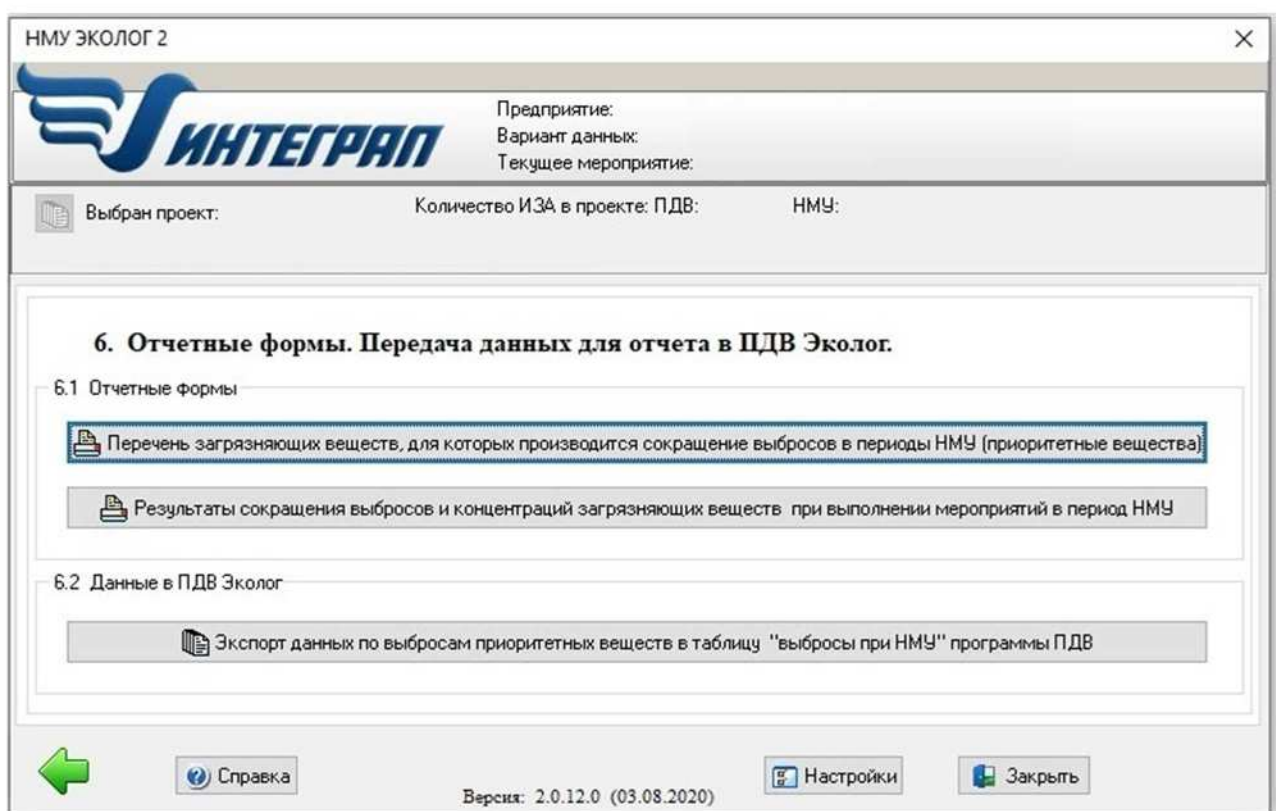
НМУ ЭКОЛОГ 2

×

ИНТЕГРАЛ

Предприятие:
Вариант данных:
Текущее мероприятие:

Выбран проект:

Количество ИЗА в проекте: ПДВ:

НМУ:

6. Отчетные формы. Передача данных для отчета в ПДВ Эколог.

6.1 Отчетные формы

Перечень загрязняющих веществ, для которых производится сокращение выбросов в периоды НМУ (приоритетные вещества)

Результаты сокращения выбросов и концентраций загрязняющих веществ при выполнении мероприятий в период НМУ

6.2 Данные в ПДВ Эколог

Экспорт данных по выбросам приоритетных веществ в таблицу "выбросы при НМУ" программы ПДВ

Справка

Версия: 2.0.12.0 (03.08.2020)

Настройки

Закрыть